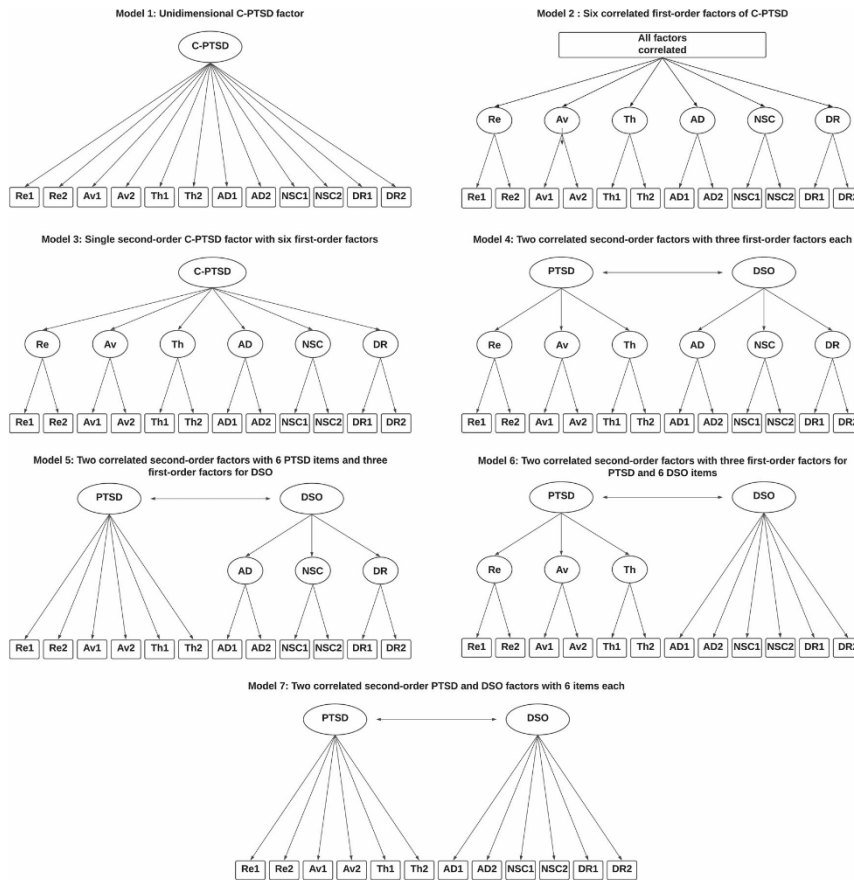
Model 1: Unidimensional C-PTSD factor

C-PTSD

Re1 Re2 Av1 Av2 Th1 Th2 AD1 AD2 NSC1 NSC2 DR1 DR2

Model 2 : Six correlated first-order factors of C-PTSD

All factors correlated

Re Av Th AD NSC DR

Re1 Re2 Av1 Av2 Th1 Th2 AD1 AD2 NSC1 NSC2 DR1 DR2

Model 3: Single second-order C-PTSD factor with six first-order factors

C-PTSD

Re Av Th AD NSC DR

Re1 Re2 Av1 Av2 Th1 Th2 AD1 AD2 NSC1 NSC2 DR1 DR2

Model 4: Two correlated second-order factors with three first-order factors each

PTSD DSO

Re Av Th AD NSC DR

Re1 Re2 Av1 Av2 Th1 Th2 AD1 AD2 NSC1 NSC2 DR1 DR2

Model 5: Two correlated second-order factors with 6 PTSD items and three first-order factors for DSO

PTSD DSO

AD NSC DR

Re1 Re2 Av1 Av2 Th1 Th2 AD1 AD2 NSC1 NSC2 DR1 DR2

Model 6: Two correlated second-order factors with three first-order factors for PTSD and 6 DSO items

PTSD DSO

Re Av Th

Re1 Re2 Av1 Av2 Th1 Th2 AD1 AD2 NSC1 NSC2 DR1 DR2

Model 7: Two correlated second-order PTSD and DSO factors with 6 items each

PTSD DSO

Re1 Re2 Av1 Av2 Th1 Th2 AD1 AD2 NSC1 NSC2 DR1 DR2